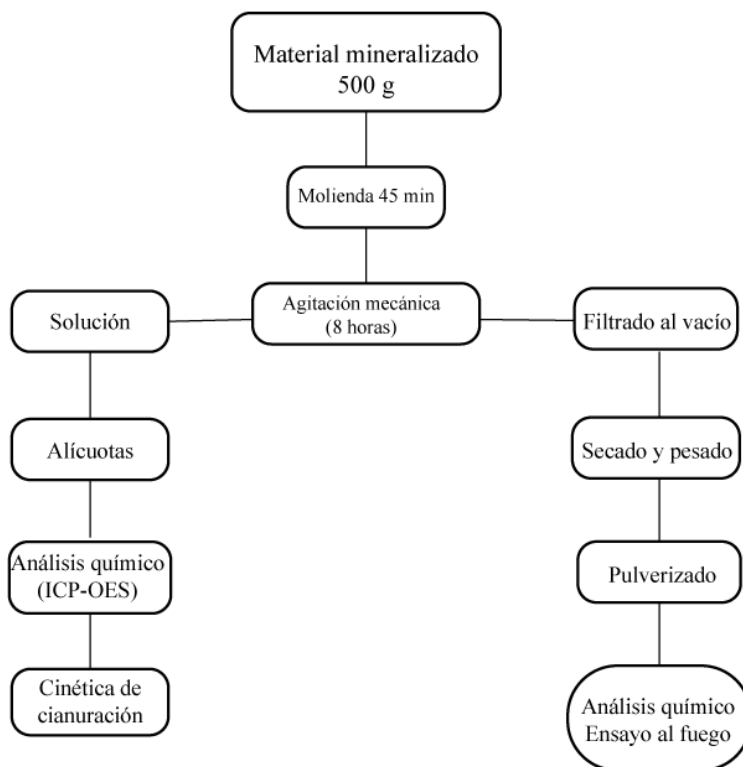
Material mineralizado
500 g

Molienda 45 min

Agitación mecánica
(8 horas)

Solución

Alícuotas

Análisis químico
(ICP-OES)

Cinética de
cianuración

Filtrado al vacío

Secado y pesado

Pulverizado

Análisis químico
Ensayo al fuego